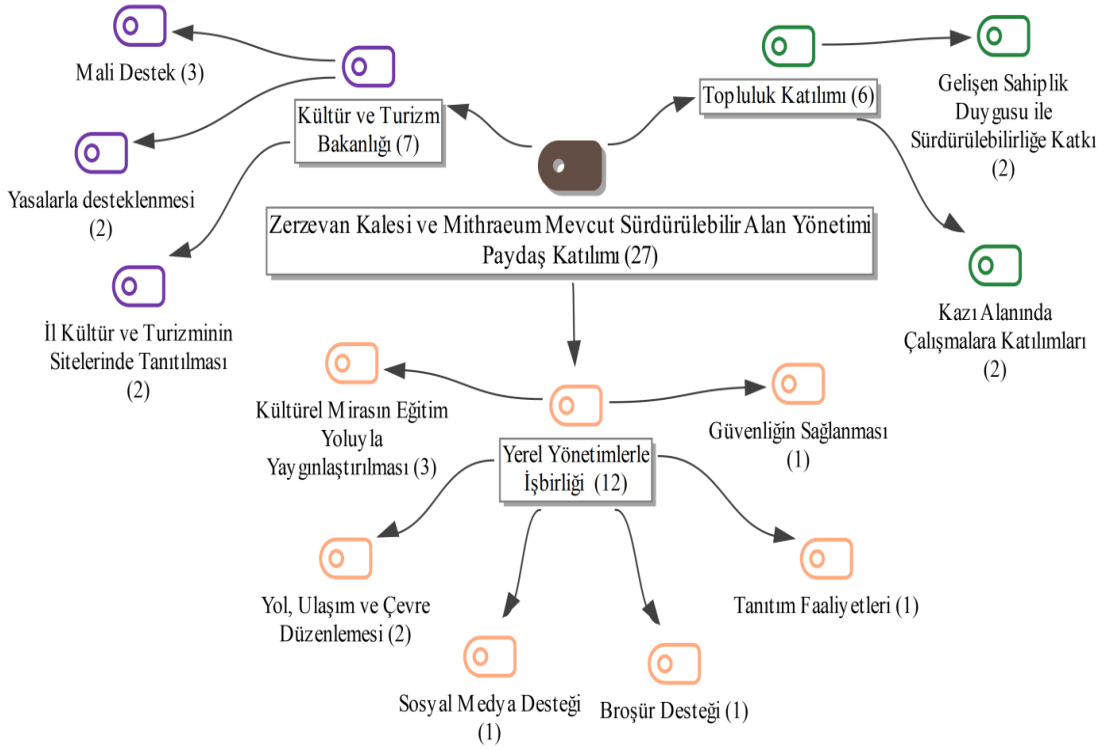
Zerzevan Kalesi ve Mithraeum Mevcut Sürdürülebilir Alan Yönetimi Paydaş Katılımı (27)

Kültür ve Turizm Bakanlığı (7)

Mali Destek (3)

Yasalarla desteklenmesi (2)

İl Kültür ve Turizminin Sitelerinde Tanıtılması (2)

Topluluk Katılımı (6)

Gelişen Sahiplik Duygusu ile Sürdürülebilirliğe Katkı (2)

Kazı Alanında Çalışmalara Katılımları (2)

Yerel Yönetimlerle İşbirliği (12)

Kültürel Mirasın Eğitim Yoluyla Yaygınlaştırılması (3)

Güvenliğin Sağlanması (1)

Yol, Ulaşım ve Çevre Düzenlemesi (2)

Sosyal Medya Desteği (1)

Broşür Desteği (1)

Tanıtım Faaliyetleri (1)